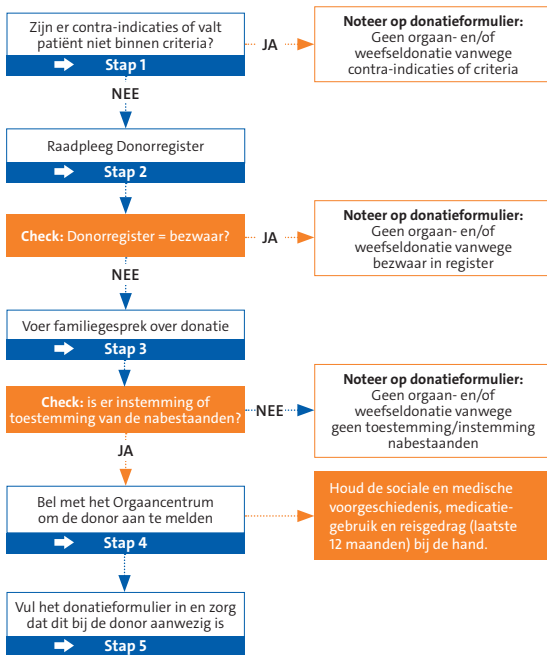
Zijn er contra-indicaties of valt patiënt niet binnen criteria?

Stap 1

JA

Noteer op donatieformulier:
Geen orgaan- en/of weefseldonatie vanwege contra-indicaties of criteria

NEE

Raadpleeg Donorregister

Stap 2

Check: Donorregister = bezwaar?

JA

Noteer op donatieformulier:
Geen orgaan- en/of weefseldonatie vanwege bezwaar in register

NEE

Voer familiegesprek over donatie

Stap 3

Check: is er instemming of toestemming van de nabestaanden?

NEE

Noteer op donatieformulier:
Geen orgaan- en/of weefseldonatie vanwege geen toestemming/instemming nabestaanden

JA

Bel met het Orgaancentrum om de donor aan te melden

Stap 4

Houd de sociale en medische voorgeschiedenis, medicatiegebruik en reisgedrag (laatste 12 maanden) bij de hand.

Vul het donatieformulier in en zorg dat dit bij de donor aanwezig is

Stap 5